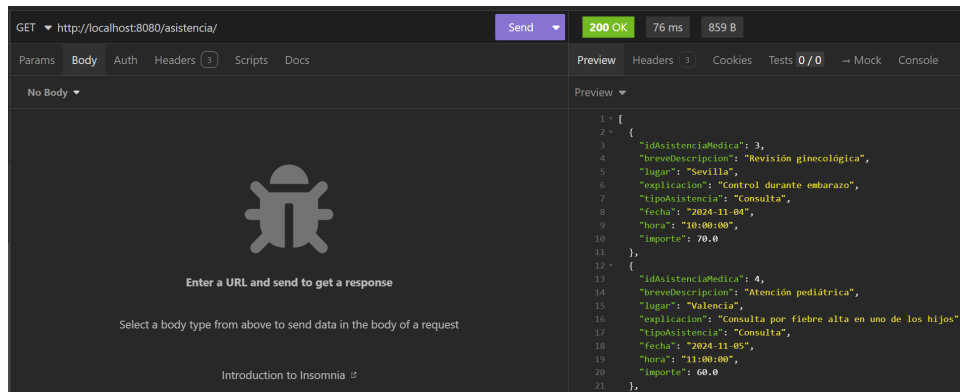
GET http://localhost:8080/asistencia/

Send

200 OK 76 ms 859 B

Params Body Auth Headers 3 Scripts Docs

Preview Headers 3 Cookies Tests 0 / 0 → Mock Console

No Body

Preview

Enter a URL and send to get a response

Select a body type from above to send data in the body of a request

Introduction to Insomnia

1 [
2 {
3 "idAsistenciaMedica": 3,
4 "breveDescripcion": "Revisión ginecológica",
5 "lugar": "Sevilla",
6 "explicacion": "Control durante embarazo",
7 "tipoAsistencia": "Consulta",
8 "fecha": "2024-11-04",
9 "hora": "10:00:00",
10 "importe": 70.0
11 },
12 {
13 "idAsistenciaMedica": 4,
14 "breveDescripcion": "Atención pediátrica",
15 "lugar": "Valencia",
16 "explicacion": "Consulta por fiebre alta en uno de los hijos"
17 "tipoAsistencia": "Consulta",
18 "fecha": "2024-11-05",
19 "hora": "11:00:00",
20 "importe": 60.0
21 },